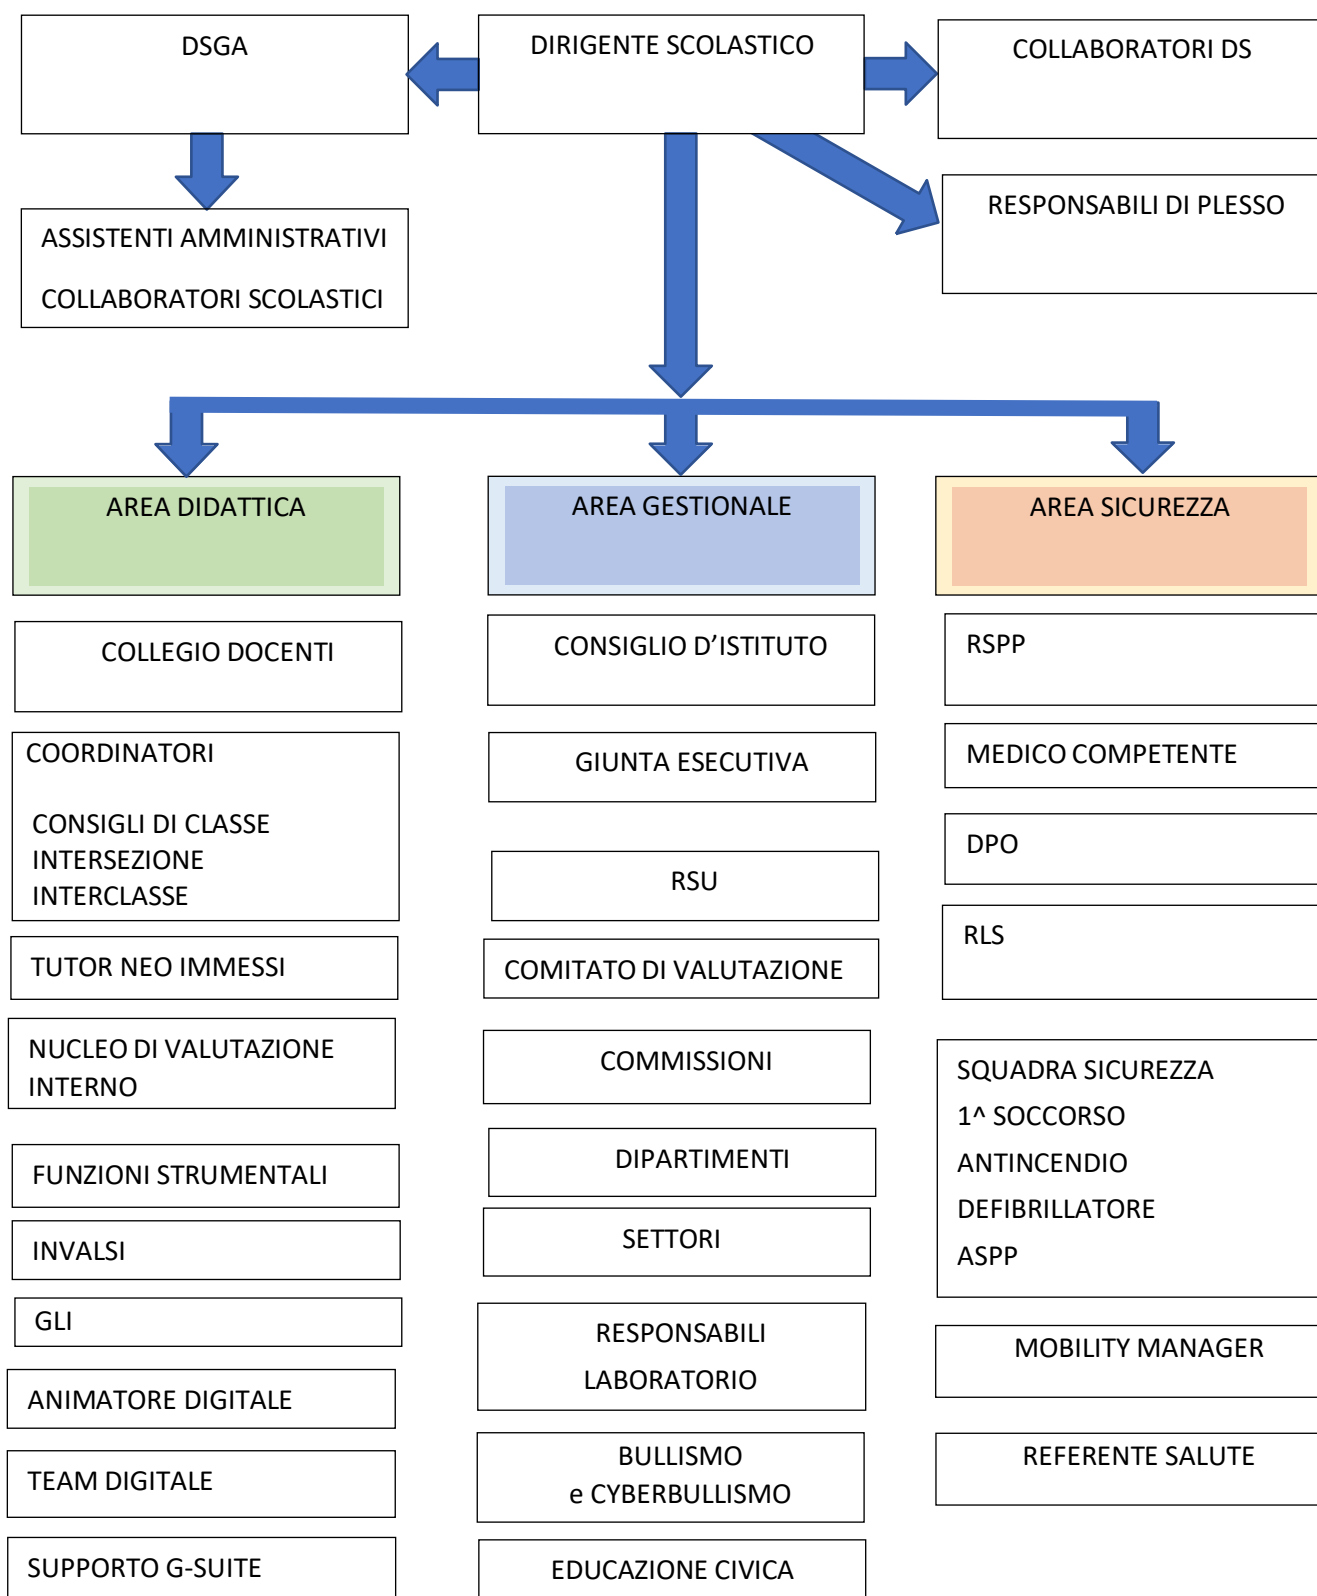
DSGA

DIRIGENTE SCOLASTICO

COLLABORATORI DS

ASSISTENTI AMMINISTRATIVI

COLLABORATORI SCOLASTICI

RESPONSABILI DI PLESSO

AREA DIDATTICA

COLLEGIO DOCENTI

COORDINATORI

CONSIGLI DI CLASSE
INTERSEZIONE
INTERCLASSE

TUTOR NEO IMMESSI

NUCLEO DI VALUTAZIONE INTERNO

FUNZIONI STRUMENTALI

INVALSI

GLI

ANIMATORE DIGITALE

TEAM DIGITALE

SUPPORTO G-SUITE

AREA GESTIONALE

CONSIGLIO D'ISTITUTO

GIUNTA ESECUTIVA

RSU

COMITATO DI VALUTAZIONE

COMMISSIONI

DIPARTIMENTI

SETTORI

RESPONSABILI
LABORATORIO

BULLISMO
e CYBERBULLISMO

EDUCAZIONE CIVICA

AREA SICUREZZA

RSPP

MEDICO COMPETENTE

DPO

RLS

SQUADRA SICUREZZA
1^ SOCCORSO
ANTINCENDIO
DEFIBRILLATORE
ASPP

MOBILITY MANAGER

REFERENTE SALUTE